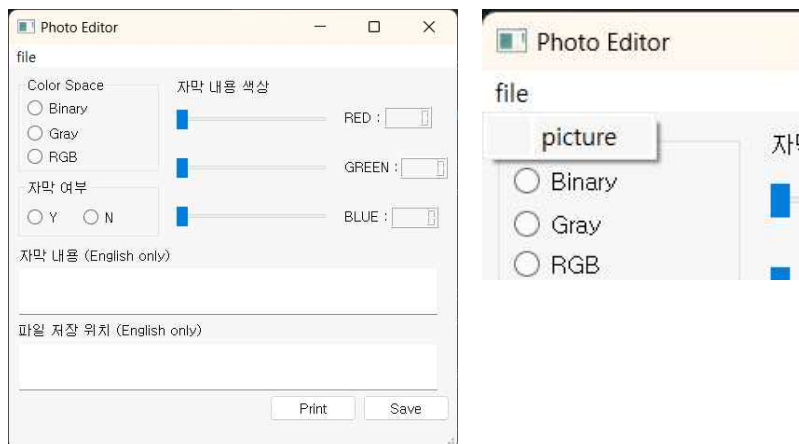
Photo Editor
file
Color Space
Binary
Gray
RGB
자막 내용 색상
RED :
GREEN :
BLUE :
자막 여부
Y
N
자막 내용 (English only)
파일 저장 위치 (English only)
Print
Save

Photo Editor
file
picture
Binary
Gray
RGB
자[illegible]